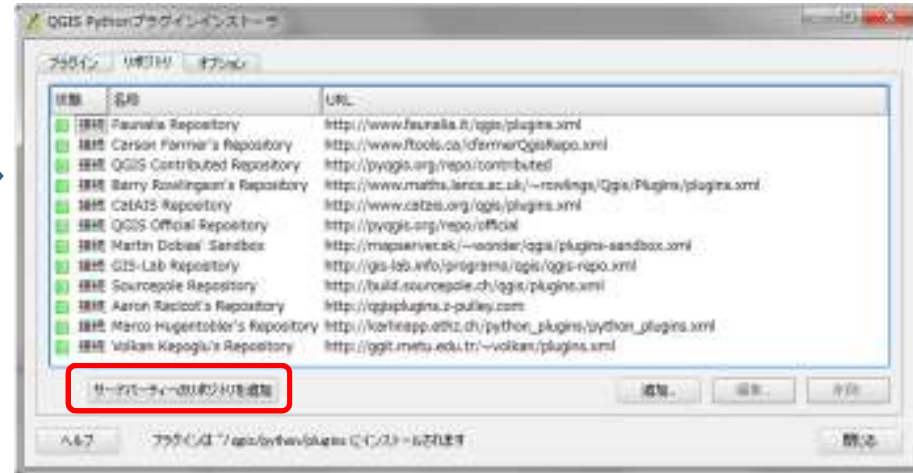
QGIS Pythonプラグインインストーラ

プラグイン | リポジトリ | オプション

| 状態 | 名前 | URL |
|---|---|---|
| 接続 | Faunalia Repository | http://www.faunalia.it/qgis/plugins.xml |
| 接続 | Carson Farmer's Repository | http://www.ftools.ca/cfarmerQgisRepo.xml |
| 接続 | QGIS Contributed Repository | http://pyqgis.org/repo/contributed |
| 接続 | Barry Rowlingson's Repository | http://www.maths.lancs.ac.uk/~rowlings/Qgis/Plugins/plugins.xml |
| 接続 | CatAIS Repository | http://www.catais.org/qgis/plugins.xml |
| 接続 | QGIS Official Repository | http://pyqgis.org/repo/official |
| 接続 | Martin Dobias' Sandbox | http://mapserver.sk/~wonder/qgis/plugins-sandbox.xml |
| 接続 | GIS-Lab Repository | http://gis-lab.info/programs/qgis/qgis-repo.xml |
| 接続 | Sourcepole Repository | http://build.sourcepole.ch/qgis/plugins.xml |
| 接続 | Aaron Racicot's Repository | http://qgisplugins.z-pulley.com |
| 接続 | Marco Hugentobler's Repository | http://karlinapp.ethz.ch/python_plugins/python_plugins.xml |
| 接続 | Volkan Kepoglu's Repository | http://ggit.metu.edu.tr/~volkan/plugins.xml |

サードパーティーのリポジトリを追加

追加... 編集... 削除

ヘルプ

プラグインは "/qgis/python/plugins にインストールされます

閉じる